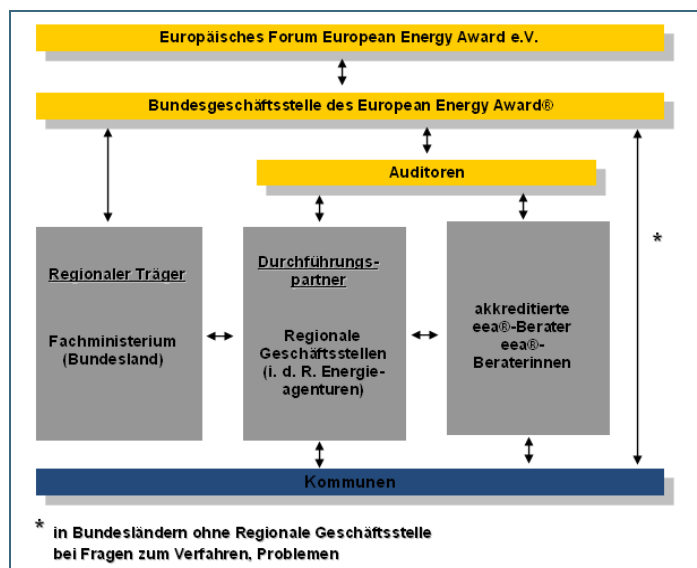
Europäisches Forum European Energy Award e.V.

Bundesgeschäftsstelle des European Energy Award®

Auditoren

Regionaler Träger

Fachministerium (Bundesland)

Durchführungspartner

Regionale Geschäftsstellen (i. d. R. Energieagenturen)

akkreditierte eea®-Berater eea®-Beraterinnen

*

Kommunen

* in Bundesländern ohne Regionale Geschäftsstelle bei Fragen zum Verfahren, Problemen